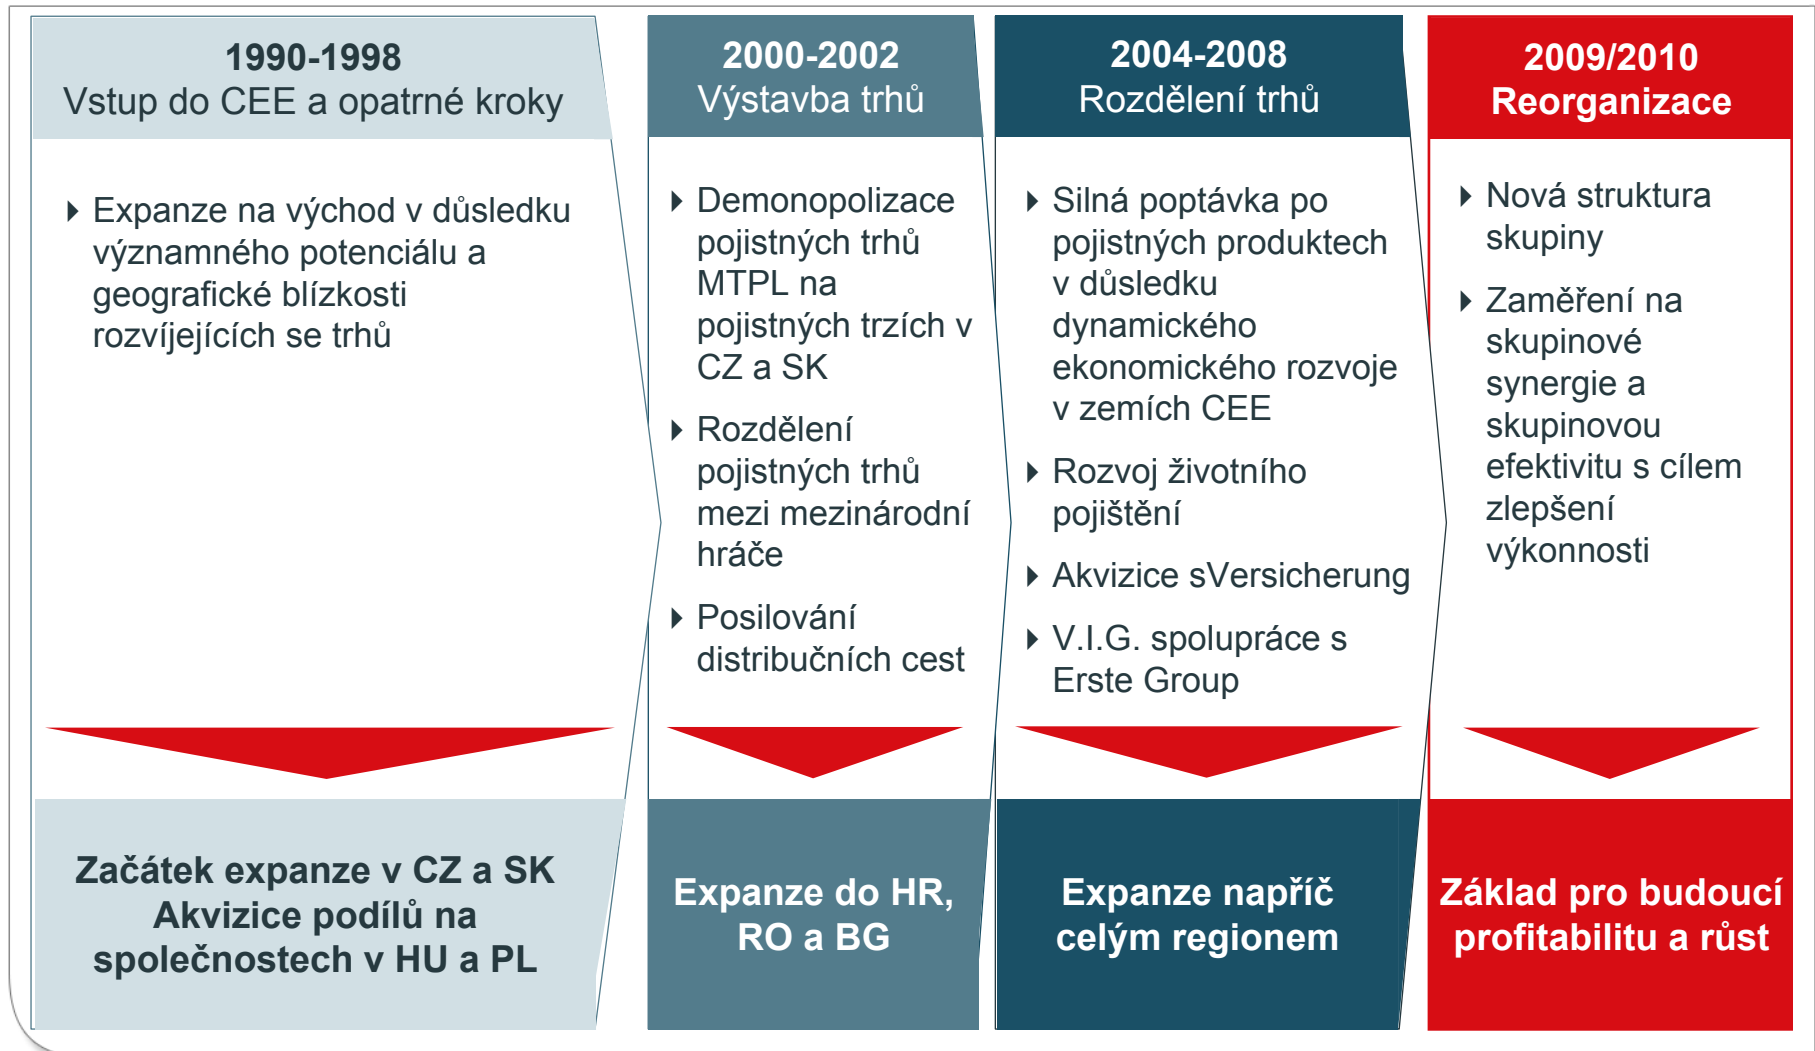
1990-1998
Vstup do CEE a opatrné kroky

Expanze na východ v důsledku významného potenciálu a geografické blízkosti rozvíjejících se trhů

Začátek expanze v CZ a SK
Akvizice podílů na společnostech v HU a PL

2000-2002
Výstavba trhů

Demonopolizace pojistných trhů MTPL na pojistných trzích v CZ a SK

Rozdělení pojistných trhů mezi mezinárodní hráče

Posilování distribučních cest

Expanze do HR, RO a BG

2004-2008
Rozdělení trhů

Silná poptávka po pojistných produktech v důsledku dynamického ekonomického rozvoje v zemích CEE

Rozvoj životního pojištění

Akvizice sVersicherung

V.I.G. spolupráce s Erste Group

Expanze napříč celým regionem

2009/2010
Reorganizace

Nová struktura skupiny

Zaměření na skupinové synergie a skupinovou efektivitu s cílem zlepšení výkonnosti

Základ pro budoucí profitabilitu a růst